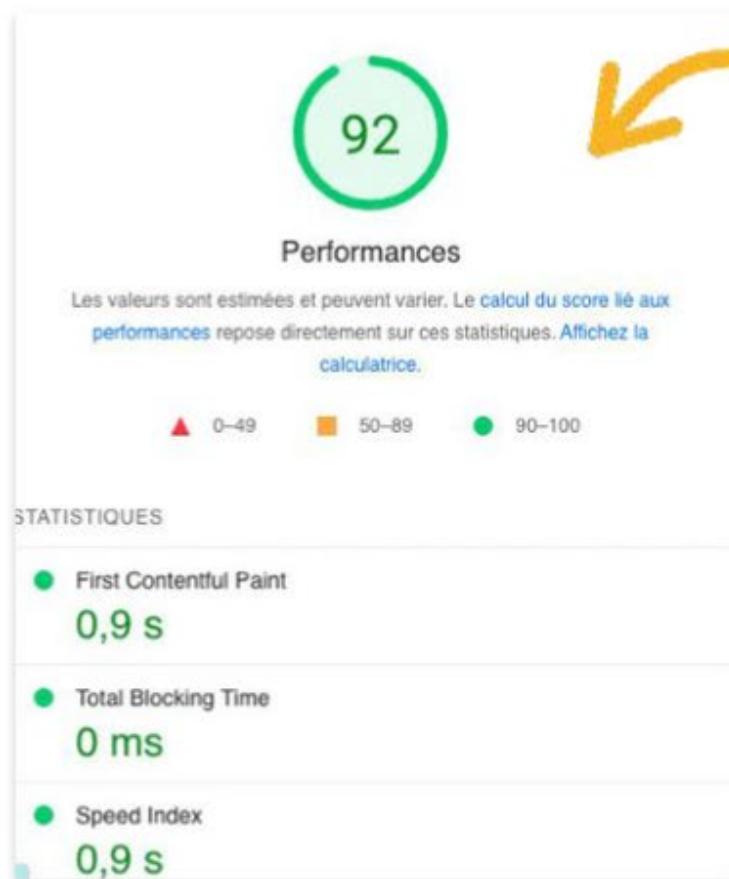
92

Performances

Les valeurs sont estimées et peuvent varier. Le calcul du score lié aux performances repose directement sur ces statistiques. Affichez la calculatrice.

0–49 50–89 90–100

STATISTIQUES

First Contentful Paint
0,9 s

Total Blocking Time
0 ms

Speed Index
0,9 s